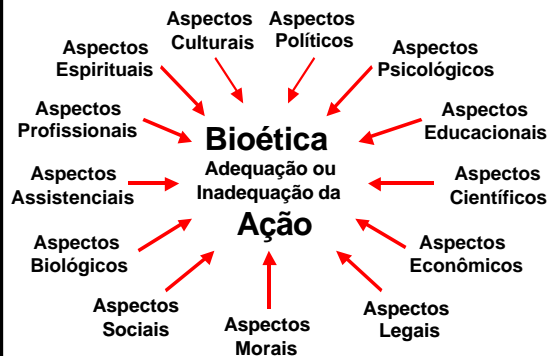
Aspectos Culturais

Aspectos Políticos

Aspectos Espirituais

Aspectos Psicológicos

Aspectos Profissionais

Bioética

Aspectos Educacionais

Aspectos Assistenciais

Adequação ou Inadequação da

Aspectos Científicos

Ação

Aspectos Biológicos

Aspectos Econômicos

Aspectos Sociais

Aspectos Morais

Aspectos Legais